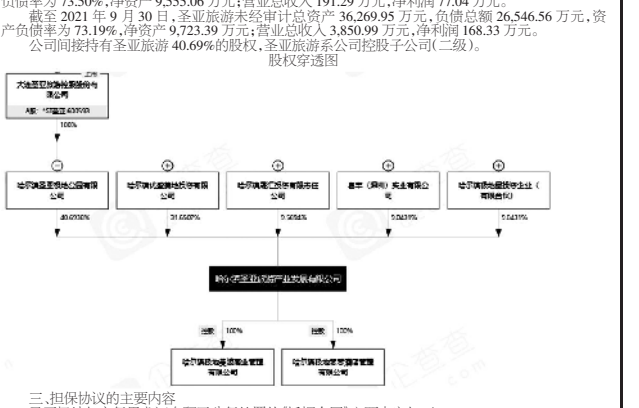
负债率为 73.50%,净资产 9,555.06 万元;营业总收入 191.29 万元,净利润 77.04 万元。

截至 2021 年 9 月 30 日,圣亚旅游未经审计总资产 36,269.95 万元,负债总额 26,546.56 万元,资产负债率为 73.19%,净资产 9,723.39 万元;营业总收入 3,850.99 万元,净利润 168.33 万元。

公司间接持有圣亚旅游 40.69%的股权,圣亚旅游系公司控股子公司(二级)。

股权穿透图

上市

大连圣亚旅游控股股份有限公司

A股: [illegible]

100%

哈尔滨圣亚极地公园有限公司

哈尔滨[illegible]有限公司

哈尔滨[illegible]有限责任公司

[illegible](深圳)实业有限公司

哈尔滨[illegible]企业(有限合伙)

40.6930%

31.6560%

9.5694%

9.0431%

9.0431%

哈尔滨圣亚旅游产业发展有限公司

控股 100%

控股 100%

哈尔滨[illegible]管理有限公司

哈尔滨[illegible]管理有限公司

三、担保协议的主要内容

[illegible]